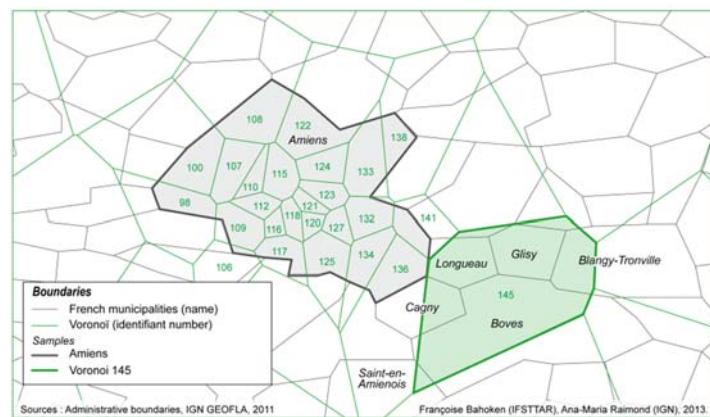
108
122
Amiens
138
100
107
124
115
133
98
110
123
112
121
118
132
109
116
120
127
141
117
125
134
106
136
Glisy
Longueau
Blangy-Tronville
145
Cagny
Boves
Saint-en-Amienois

Boundaries
French municipalities (name)
Voronoï (identifiant number)
Samples
Amiens
Voronoi 145

Sources : Administrative boundaries, IGN GEOFLA, 2011
Françoise Bahoken (IFSTTAR), Ana-Maria Raimond (IGN), 2013.